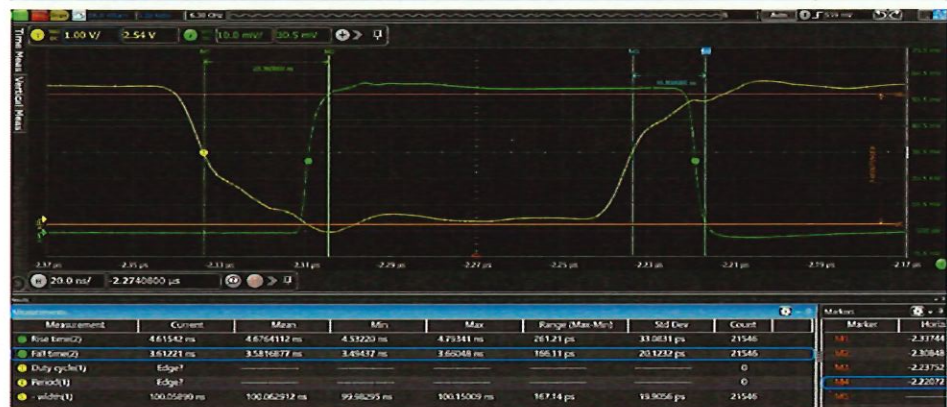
6.00 GHz
Auto
Time Meas
Vertical Meas
1.00 V/
2.54 V
10.0 mV/
30.5 mV
-2.37 µs
-2.35 µs
-2.33 µs
-2.31 µs
-2.29 µs
-2.27 µs
-2.25 µs
-2.23 µs
-2.21 µs
-2.19 µs
-2.17 µs
20.0 ns/
-2.2740800 µs
Measurements

| Measurement | Current | Mean | Min | Max | Range (Max-Min) | Std Dev | Count |
|---|---|---|---|---|---|---|---|
| Rise time(2) | 4.61542 ns | 4.6764112 ns | 4.53220 ns | 4.79341 ns | 261.21 ps | 33.0831 ps | 21546 |
| Fall time(2) | 3.61221 ns | 3.5816877 ns | 3.49437 ns | 3.66048 ns | 166.11 ps | 20.1232 ps | 21546 |
| Duty cycle(1) | Edge? | | | | | | 0 |
| Period(1) | Edge? | | | | | | 0 |
| - width(1) | 100.05890 ns | 100.062912 ns | 99.98295 ns | 100.15009 ns | 167.14 ps | 19.9056 ps | 21546 |

Markers

| Marker | Horiz |
|---|---|
| M1 | -2.33744 |
| M2 | -2.30848 |
| M3 | -2.23752 |
| M4 | -2.22072 |
| M5 | |